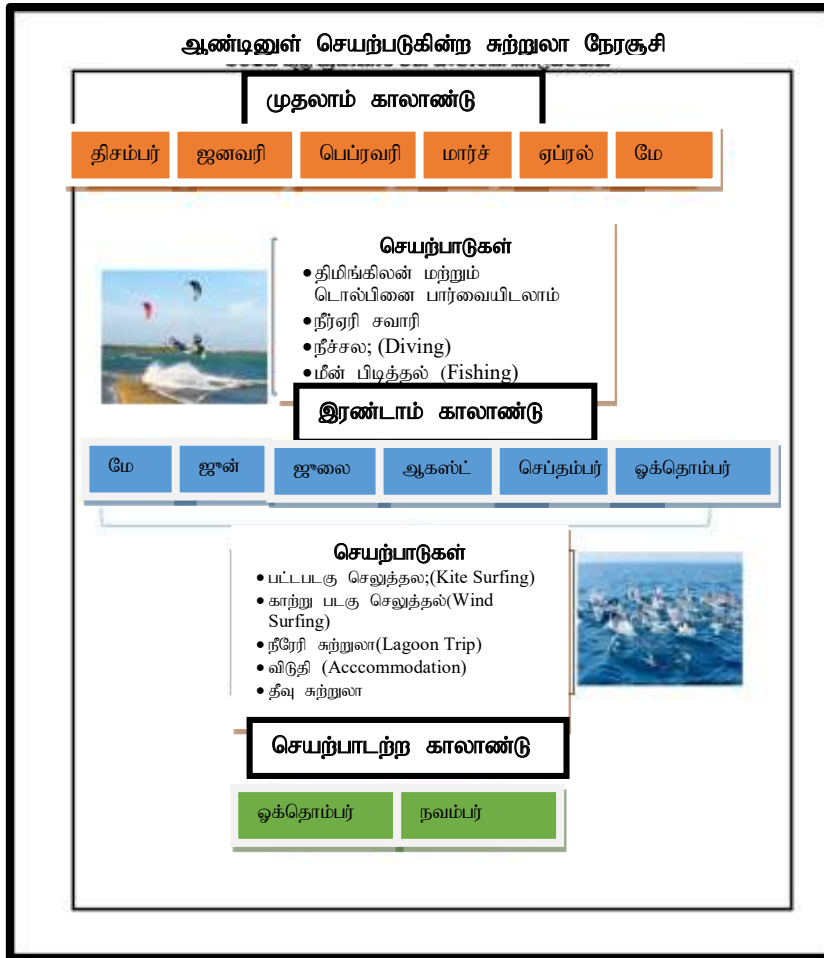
ஆண்டினுள் செயற்படுகின்ற சுற்றுலா நேரசூசி

முதலாம் காலாண்டு

| திசம்பர் | ஜனவரி | பெப்ரவரி | மார்ச் | ஏப்ரல் | மே |
|---|---|---|---|---|---|

செயற்பாடுகள்
• திமிங்கிலன் மற்றும் டொல்பினை பார்வையிடலாம்
• நீர்ஏரி சவாரி
• நீச்சல; (Diving)
• மீன் பிடித்தல் (Fishing)

இரண்டாம் காலாண்டு

| மே | ஜூன் | ஜூலை | ஆகஸ்ட் | செப்தம்பர் | ஒக்தொம்பர் |
|---|---|---|---|---|---|

செயற்பாடுகள்
• பட்டபடகு செலுத்தல;(Kite Surfing)
• காற்று படகு செலுத்தல்(Wind Surfing)
• நீரேரி சுற்றுலா(Lagoon Trip)
• விடுதி (Acccommodation)
• தீவு சுற்றுலா

செயற்பாடற்ற காலாண்டு

| ஒக்தொம்பர் | நவம்பர் |
|---|---|